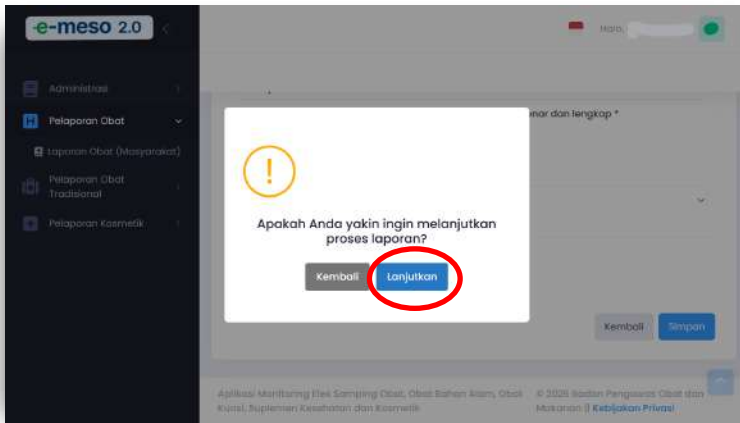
e-meso 2.0

Halo,

Administrasi

Pelaporan Obat

Laporan Obat (Masyarakat)

Pelaporan Obat Tradisional

Pelaporan Kosmetik

enar dan lengkap *

!

Apakah Anda yakin ingin melanjutkan proses laporan?

Kembali

Lanjutkan

Kembali

Simpan

Aplikasi Monitoring Efek Samping Obat, Obat Bahan Alam, Obat Kuasi, Suplemen Kesehatan dan Kosmetik

© 2025 Badan Pengawas Obat dan Makanan || Kebijakan Privasi